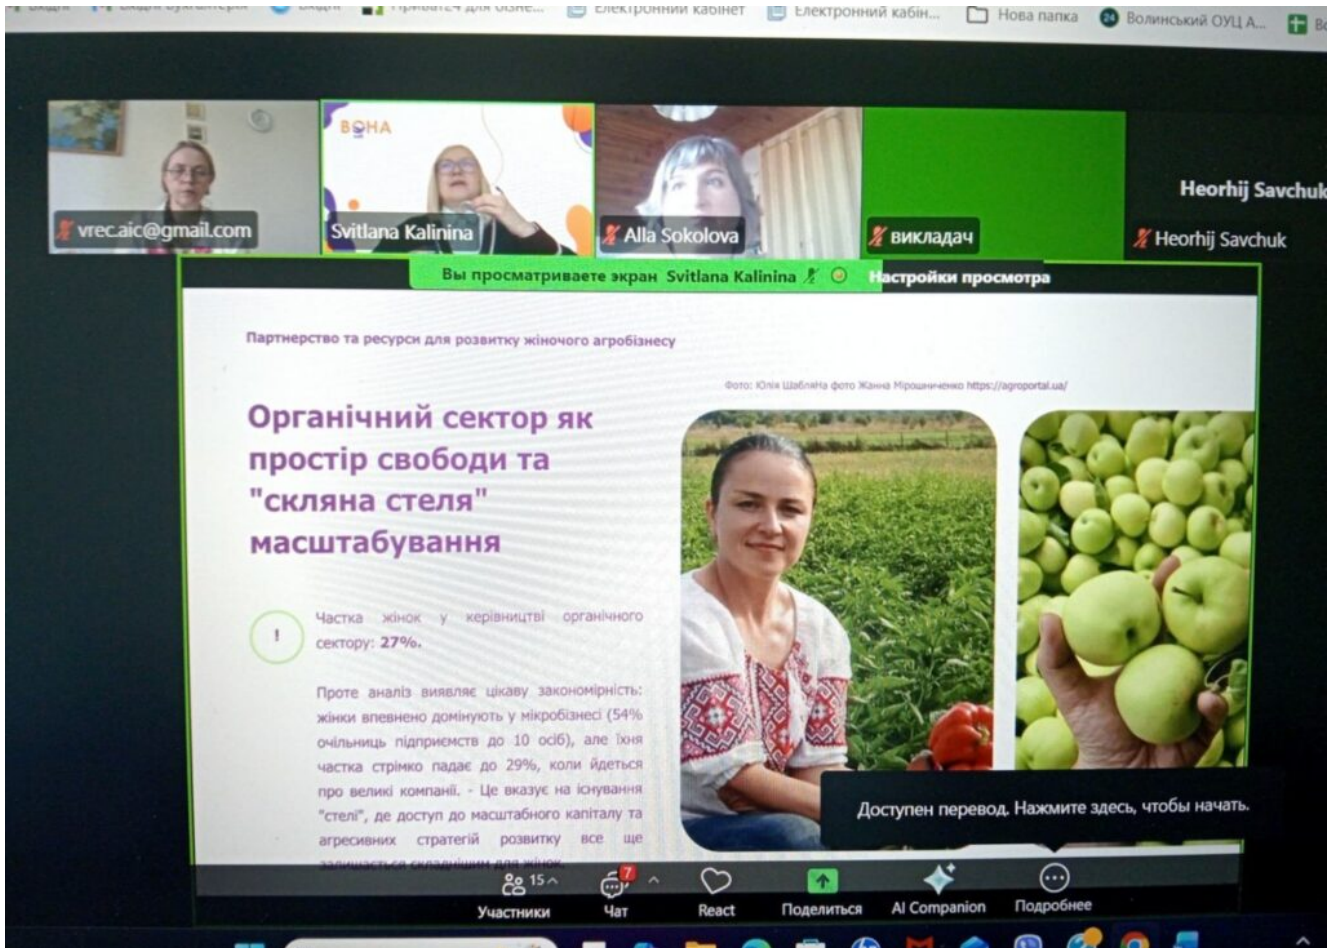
Електронний кабінет Електронний кабін... Нова папка Волинський ОУЦ А...

ВОНА

vrec.aic@gmail.com

Svitlana Kalinina

Alla Sokolova

викладач

Heorhij Savchuk

Heorhij Savchuk

Вы просматриваете экран Svitlana Kalinina

Настройки просмотра

Партнерство та ресурси для розвитку жіночого агробізнесу

Фото: Юлія Шабліна фото Жанна Мірошниченко https://agroportal.ua/

Органічний сектор як простір свободи та "скляна стеля" масштабування

!

Частка жінок у керівництві органічного сектору: 27%.

Проте аналіз виявляє цікаву закономірність: жінки впевнено домінують у мікробізнесі (54% очільниць підприємств до 10 осіб), але їхня частка стрімко падає до 29%, коли йдеться про великі компанії. - Це вказує на існування "стелі", де доступ до масштабного капіталу та агресивних стратегій розвитку все ще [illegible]

Доступен перевод. Нажмите здесь, чтобы начать.

15

Участники

7

Чат

React

Поделиться

AI Companion

Подробнее